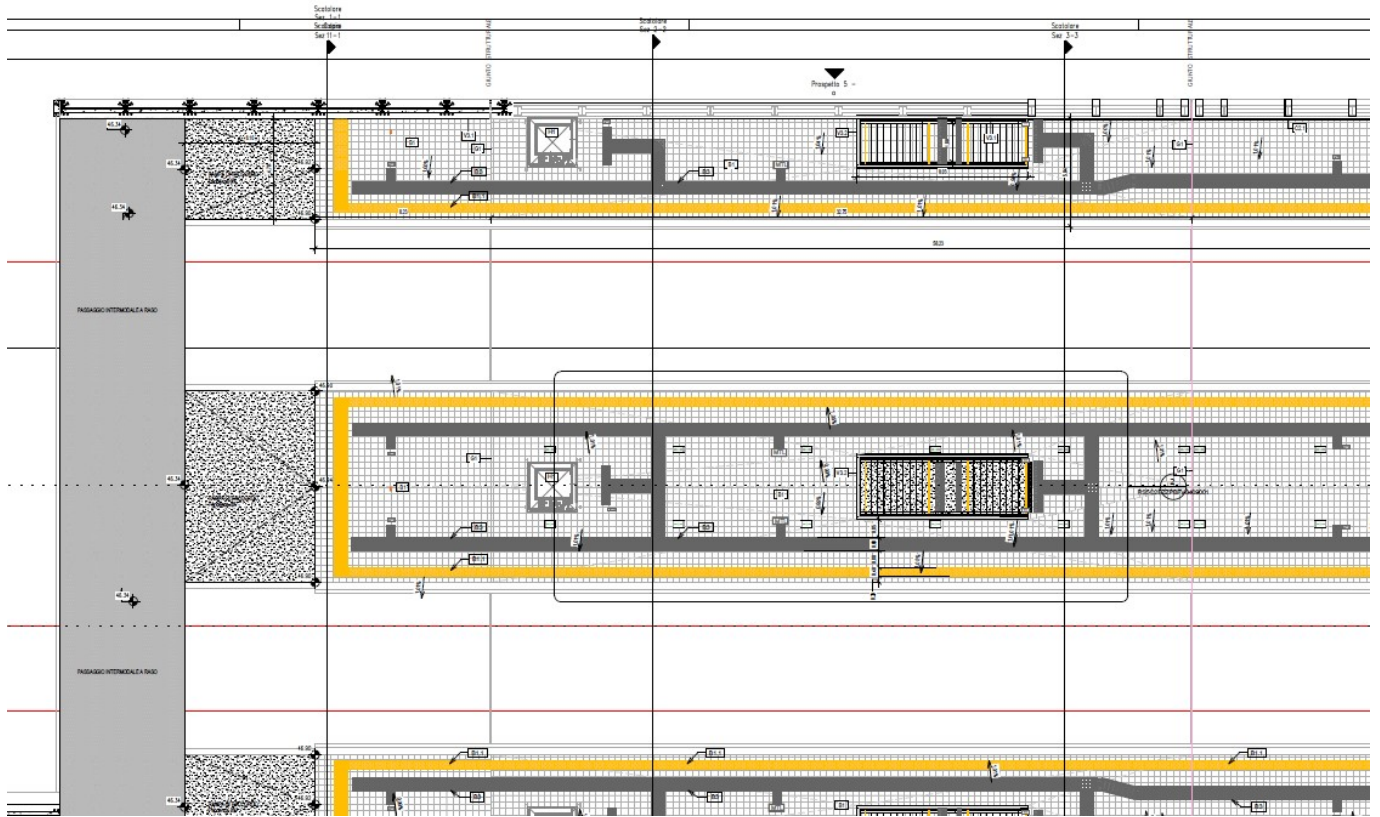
Scatolare
Sez. 1-1
Scatolare
Sez 11-1

Scatolare
Sez 2-2

Scatolare
Sez 3-3

GIUNTO STRUTTURALE

GIUNTO STRUTTURALE

Prospetto 5
a

46.34

46.34

46.34

PASSAGGIO INTERMODALE A RASO

46.34

46.34

PASSAGGIO INTERMODALE A RASO

46.34

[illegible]